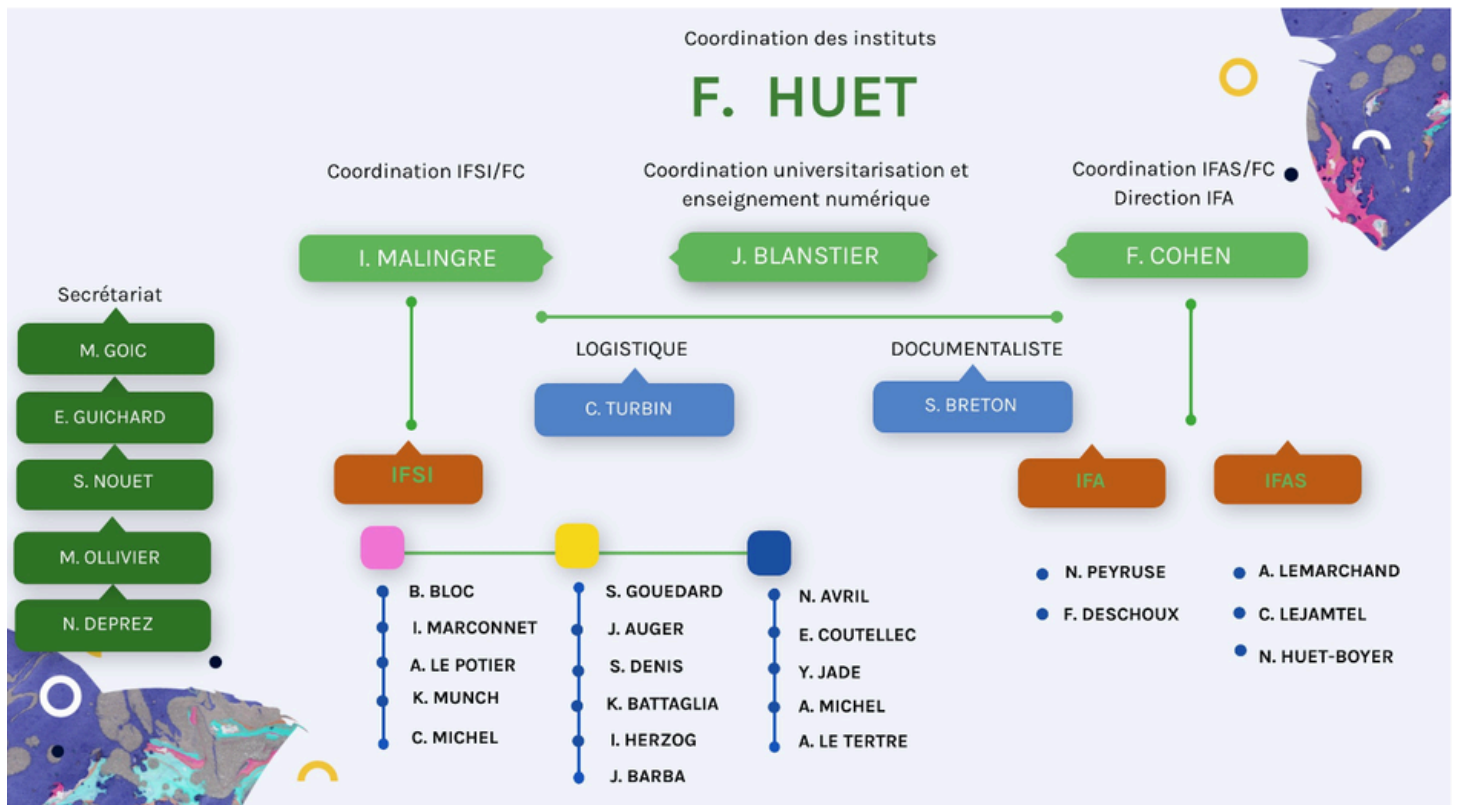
Coordination des instituts

F. HUET

Coordination IFSI/FC

I. MALINGRE

Coordination universitarisation et enseignement numérique

J. BLANSTIER

Coordination IFAS/FC
Direction IFA

F. COHEN

Secrétariat

M. GOIC

E. GUICHARD

S. NOUET

M. OLLIVIER

N. DEPREZ

LOGISTIQUE

C. TURBIN

DOCUMENTALISTE

S. BRETON

IFSI

IFA

IFAS

B. BLOC
I. MARCONNET
A. LE POTIER
K. MUNCH
C. MICHEL

S. GOUEDARD
J. AUGER
S. DENIS
K. BATTAGLIA
I. HERZOG
J. BARBA

N. AVRIL
E. COUTELLEC
Y. JADE
A. MICHEL
A. LE TERTRE

N. PEYRUSE
F. DESCHOUX

A. LEMARCHAND
C. LEJAMTEL
N. HUET-BOYER